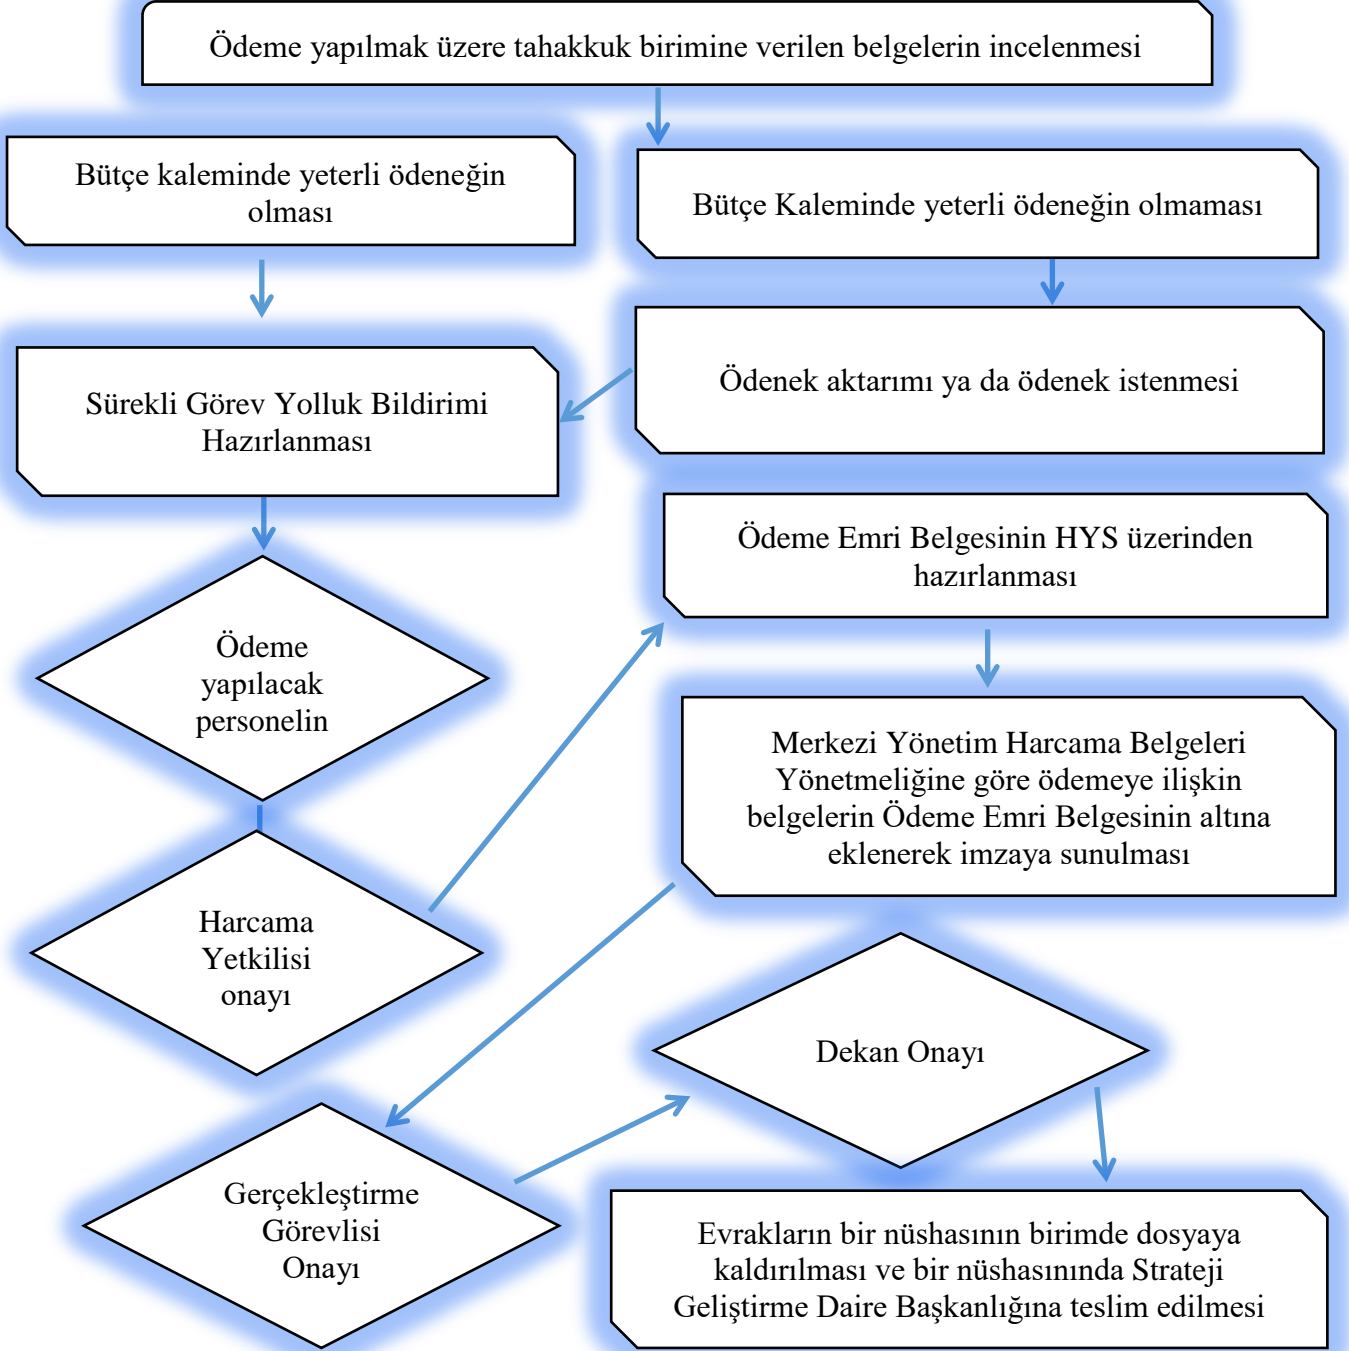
Ödeme yapılmak üzere tahakkuk birimine verilen belgelerin incelenmesi

Bütçe kaleminde yeterli ödeneğin olması

Bütçe Kaleminde yeterli ödeneğin olmaması

Ödenek aktarımı ya da ödenek istenmesi

Sürekli Görev Yolluk Bildirimi Hazırlanması

Ödeme yapılacak personelin

Harcama Yetkilisi onayı

Ödeme Emri Belgesinin HYS üzerinden hazırlanması

Merkezi Yönetim Harcama Belgeleri Yönetmeliğine göre ödemeye ilişkin belgelerin Ödeme Emri Belgesinin altına eklenerek imzaya sunulması

Gerçekleştirme Görevlisi Onayı

Dekan Onayı

Evrakların bir nüshasının birimde dosyaya kaldırılması ve bir nüshasınında Strateji Geliştirme Daire Başkanlığına teslim edilmesi